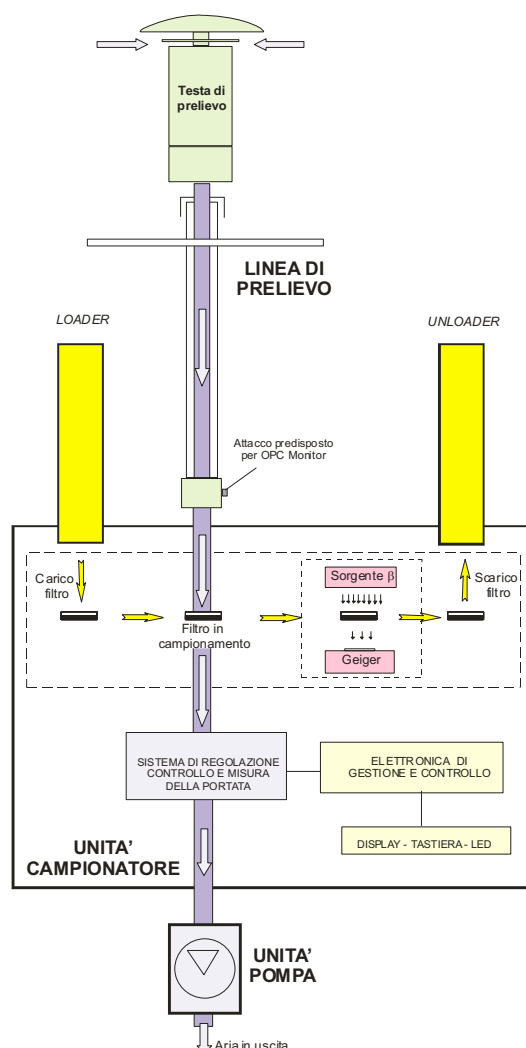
Testa di prelievo

LINEA DI PRELIEVO

LOADER

UNLOADER

Attacco predisposto per OPC Monitor

Carico filtro

Filtro in campionamento

Sorgente $\beta$

Geiger

Scarico filtro

SISTEMA DI REGOLAZIONE CONTROLLO E MISURA DELLA PORTATA

ELETTRONICA DI GESTIONE E CONTROLLO

DISPLAY - TASTIERA - LED

UNITA' CAMPIONATORE

UNITA' POMPA

Aria in uscita